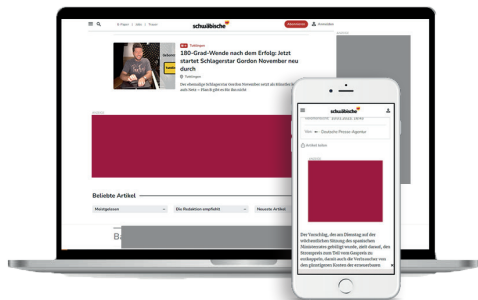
schwäbische

180-Grad-Wende nach dem Erfolg: Jetzt startet Schlagerstar Gordon November neu durch

Tuttlingen

Beliebte Artikel

Meistgelesen

Die Redaktion empfiehlt

Neueste Artikel

schwäbische

Deutsche Presse-Agentur

Der Vorschlag, der am Dienstag auf der wöchentlichen Sitzung des spanischen Ministerrates gebilligt wurde, sieht daraus, den Strompreis zum Teil vom Gaspreis zu entkoppeln, damit auch die Verbraucher von den günstigeren Kosten der erneuerbaren